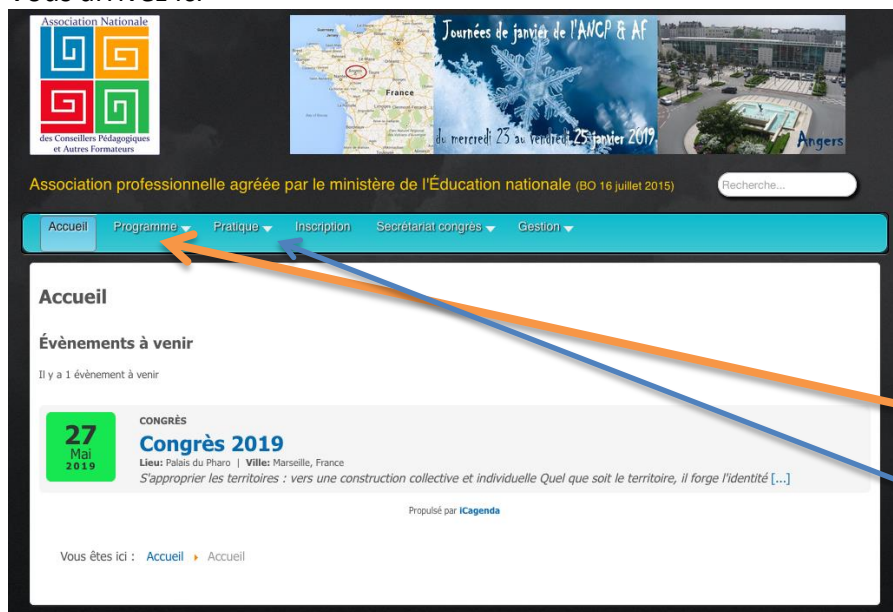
Vous arrivez ici:

Association Nationale
des Conseillers Pédagogiques et Autres Formateurs

France

Journées de janvier de l'ANCP & AF
du mercredi 23 au vendredi 25 janvier 2019

Angers

Association professionnelle agréée par le ministère de l'Éducation nationale (BO 16 juillet 2015)

Recherche...

Accueil | Programme | Pratique | Inscription | Secrétariat congrès | Gestion

Accueil

Évènements à venir

Il y a 1 évènement à venir

27
Mai
2019

CONGRÈS
Congrès 2019
Lieu: Palais du Pharo | Ville: Marseille, France
S'approprier les territoires : vers une construction collective et individuelle Quel que soit le territoire, il forge l'identité [...]

Propulsé par iCagenda

Vous êtes ici : Accueil ▸ Accueil